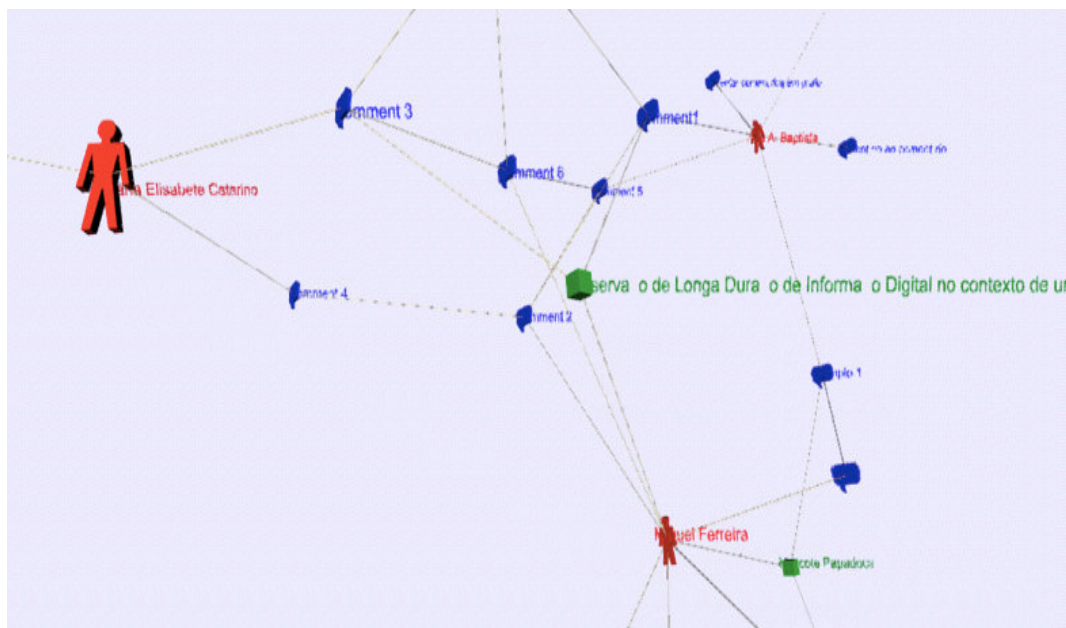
omment 3

omment1

A. Baptista

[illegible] conteudo em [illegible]

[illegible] ao comentario

ria Elisabete Catarino

omment 6

omment 5

serva o de Longa Dura o de Informa o Digital no contexto de u

omment 4

omment 2

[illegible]plo 1

uel Ferreira

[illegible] Papadocs